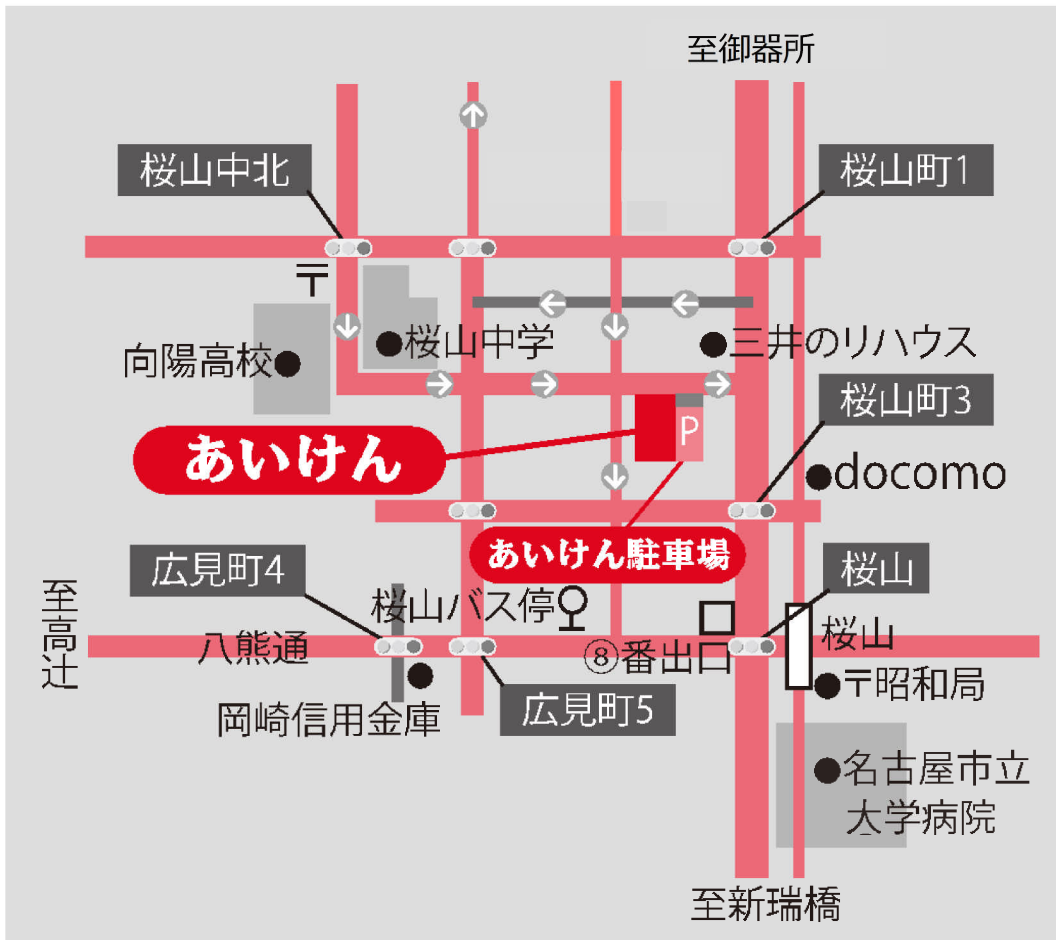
至御器所

桜山中北

桜山町1

〒

向陽高校●

●桜山中学

●三井のリハウス

桜山町3

P

あいけん

●docomo

あいけん駐車場

広見町4

至高辻

桜山バス停

桜山

八熊通

⑧番出口

桜山

●〒昭和局

●

岡崎信用金庫

広見町5

●名古屋市立大学病院

至新瑞橋